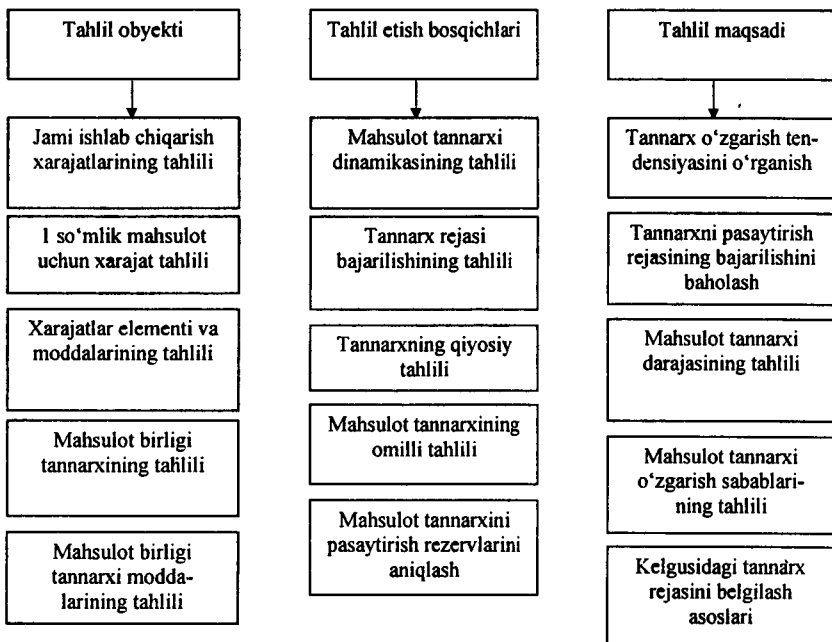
Tahlil obyekti

Jami ishlab chiqarish xarajatlarining tahlili

1 so'mlik mahsulot uchun xarajat tahlili

Xarajatlar elementi va moddalarining tahlili

Mahsulot birligi tannarxining tahlili

Mahsulot birligi tannarxi moddalarining tahlili

Tahlil etish bosqichlari

Mahsulot tannarxi dinamikasining tahlili

Tannarx rejasi bajarilishining tahlili

Tannarxning qiyosiy tahlili

Mahsulot tannarxining omilli tahlili

Mahsulot tannarxini pasaytirish rezervlarini aniqlash

Tahlil maqsadi

Tannarx o'zgarish tendensiyasini o'rganish

Tannarxni pasaytirish rejasining bajarilishini baholash

Mahsulot tannarxi darajasining tahlili

Mahsulot tannarxi o'zgarish sabablarining tahlili

Kelgusidagi tannarx rejasini belgilash asoslari